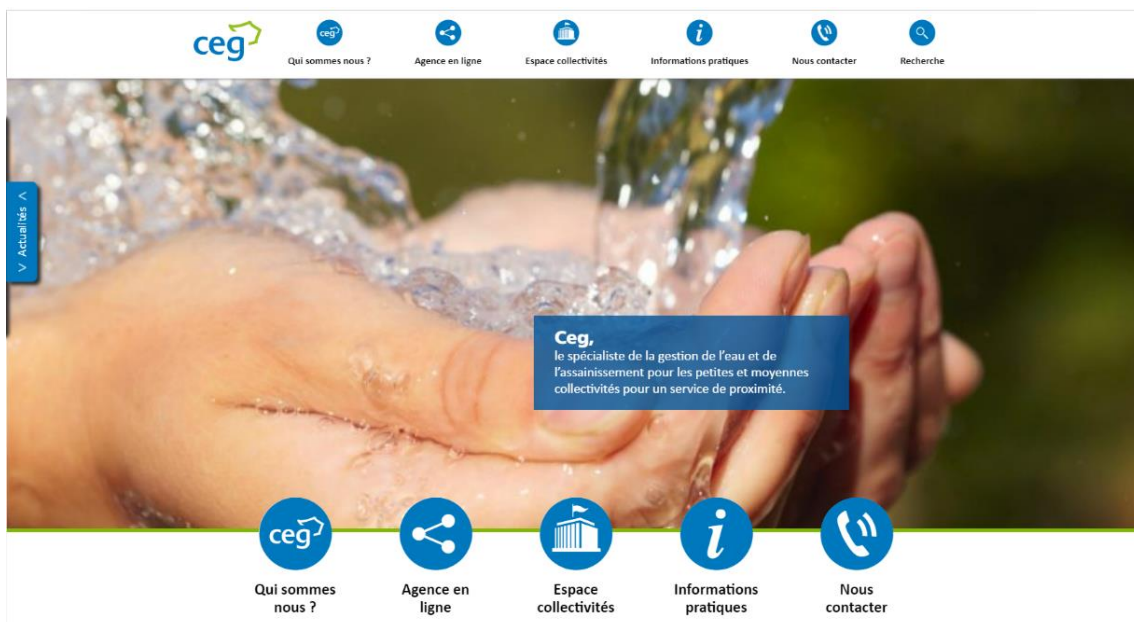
ceg

ceg Qui sommes nous ?

Agence en ligne

Espace collectivités

*i* Informations pratiques

Nous contacter

Recherche

< Actualités >

**Ceg,**
le spécialiste de la gestion de l'eau et de l'assainissement pour les petites et moyennes collectivités pour un service de proximité.

ceg Qui sommes nous ?

Agence en ligne

Espace collectivités

*i* Informations pratiques

Nous contacter